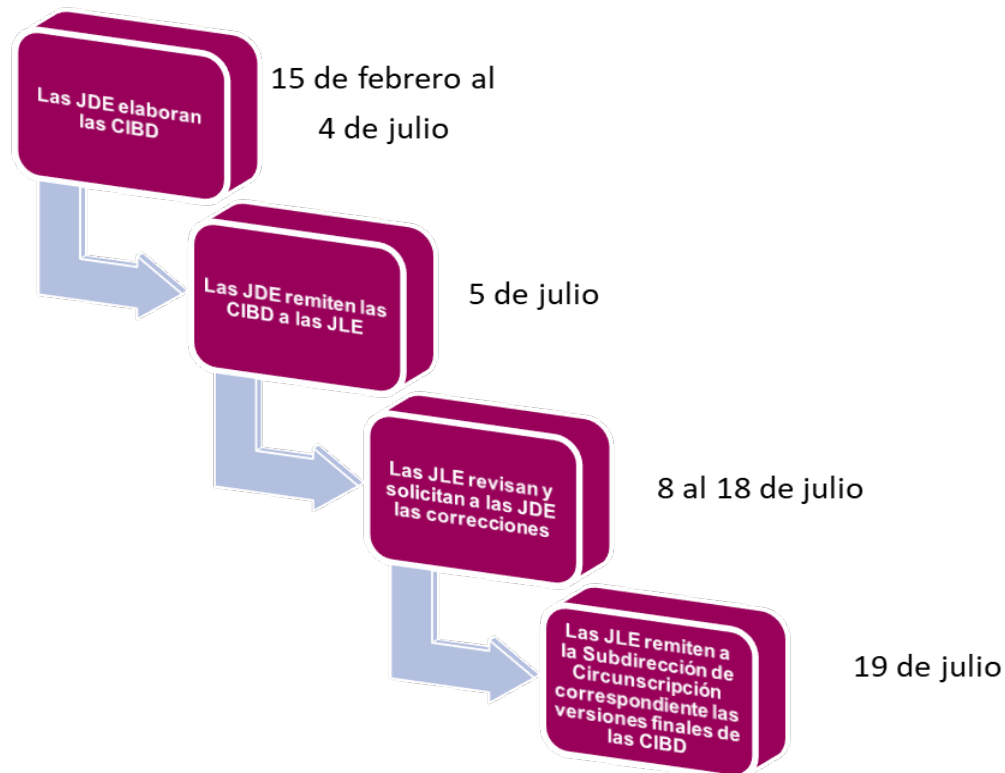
Las JDE elaboran las CIBD

15 de febrero al 4 de julio

Las JDE remiten las CIBD a las JLE

5 de julio

Las JLE revisan y solicitan a las JDE las correcciones

8 al 18 de julio

Las JLE remiten a la Subdirección de Circunscripción correspondiente las versiones finales de las CIBD

19 de julio